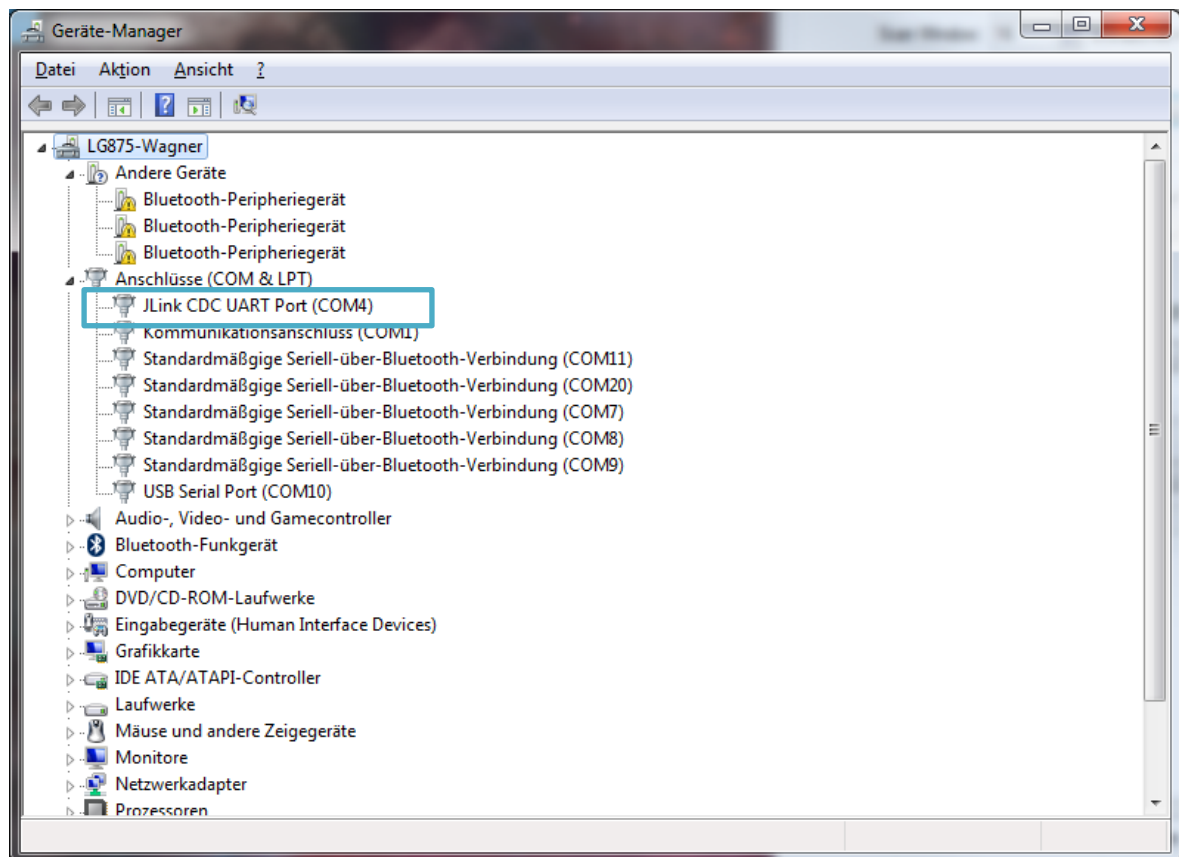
Geräte-Manager

Datei Aktion Ansicht ?

LG875-Wagner
Andere Geräte
Bluetooth-Peripheriegerät
Bluetooth-Peripheriegerät
Bluetooth-Peripheriegerät
Anschlüsse (COM & LPT)
JLink CDC UART Port (COM4)
Kommunikationsanschluss (COM1)
Standardmäßgige Seriell-über-Bluetooth-Verbindung (COM11)
Standardmäßgige Seriell-über-Bluetooth-Verbindung (COM20)
Standardmäßgige Seriell-über-Bluetooth-Verbindung (COM7)
Standardmäßgige Seriell-über-Bluetooth-Verbindung (COM8)
Standardmäßgige Seriell-über-Bluetooth-Verbindung (COM9)
USB Serial Port (COM10)
Audio-, Video- und Gamecontroller
Bluetooth-Funkgerät
Computer
DVD/CD-ROM-Laufwerke
Eingabegeräte (Human Interface Devices)
Grafikkarte
IDE ATA/ATAPI-Controller
Laufwerke
Mäuse und andere Zeigegeräte
Monitore
Netzwerkadapter
Prozessoren